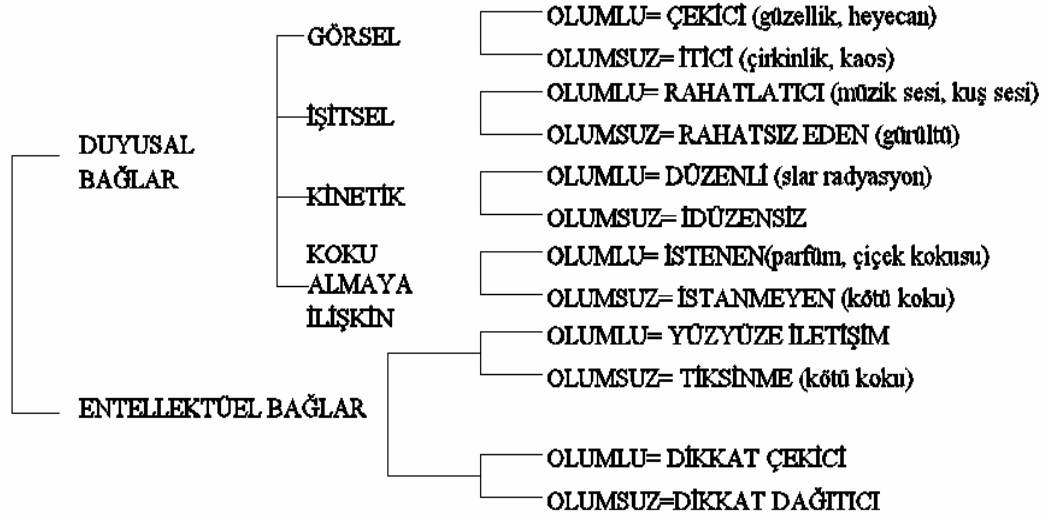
DUYUSAL BAĞLAR

GÖRSEL

OLUMLU= ÇEKİCİ (güzellik, heyecan)

OLUMSUZ= İTİCİ (çirkinlik, kaos)

İŞİTSEL

OLUMLU= RAHATLATICI (müzik sesi, kuş sesi)

OLUMSUZ= RAHATSIZ EDEN (gürültü)

KİNETİK

OLUMLU= DÜZENLİ (slar radyasyon)

OLUMSUZ= İDÜZENSİZ

KOKU ALMAYA İLİŞKİN

OLUMLU= İSTENEN(parfüm, çiçek kokusu)

OLUMSUZ= İSTANMEYEN (kötü koku)

ENTELLEKTÜEL BAĞLAR

OLUMLU= YÜZYÜZE İLETİŞİM

OLUMSUZ= TİKSİNME (kötü koku)

OLUMLU= DİKKAT ÇEKİCİ

OLUMSUZ=DİKKAT DAĞITICI